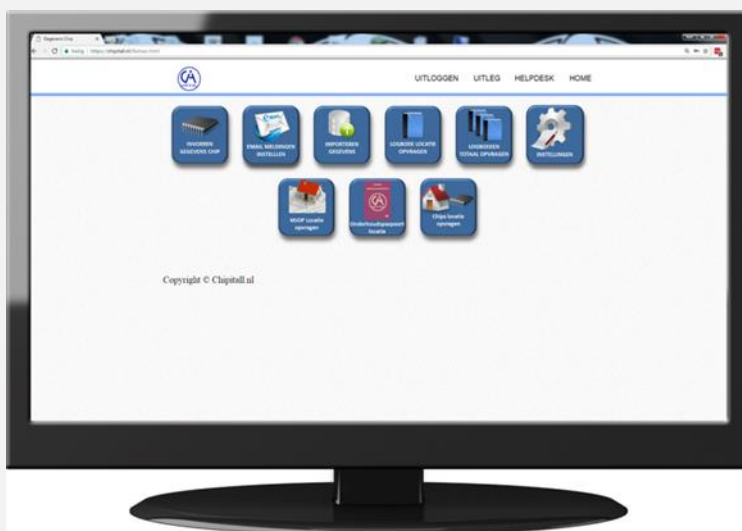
UITLOGGEN UITLEG HELPDESK HOME

INVOEREN GEGEVENS CHIP

EMAIL MELDINGEN INSTELLEN

IMPORTEREN GEGEVENS

LOGBOEK LOCATIE OPVRAGEN

LOGBOEKEN TOTAAL OPVRAGEN

INSTELLINGEN

MJOP Locatie opvragen

Onderhoudspaspoort locatie

Chips locatie opvragen

Copyright © Chipitall.nl